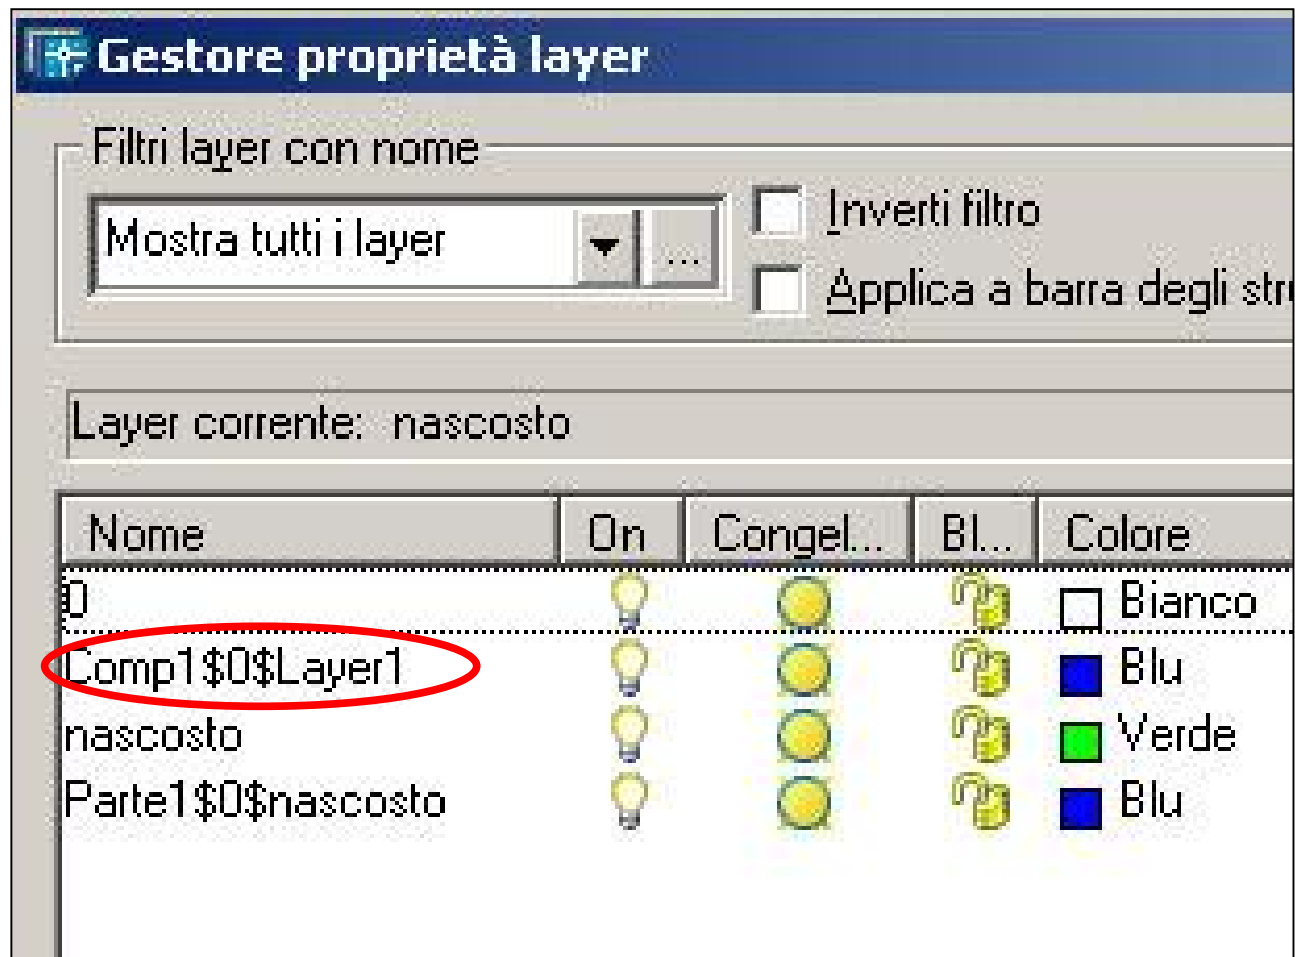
Gestore proprietà layer

Filtri layer con nome

Mostra tutti i layer

...

Inverti filtro

Applica a barra degli str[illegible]

Layer corrente: nascosto

| Nome | On | Congel... | Bl... | Colore |
|---|---|---|---|---|
| 0 | | | | Bianco |
| Comp1\$0\$Layer1 | | | | Blu |
| nascosto | | | | Verde |
| Parte1\$0\$nascosto | | | | Blu |